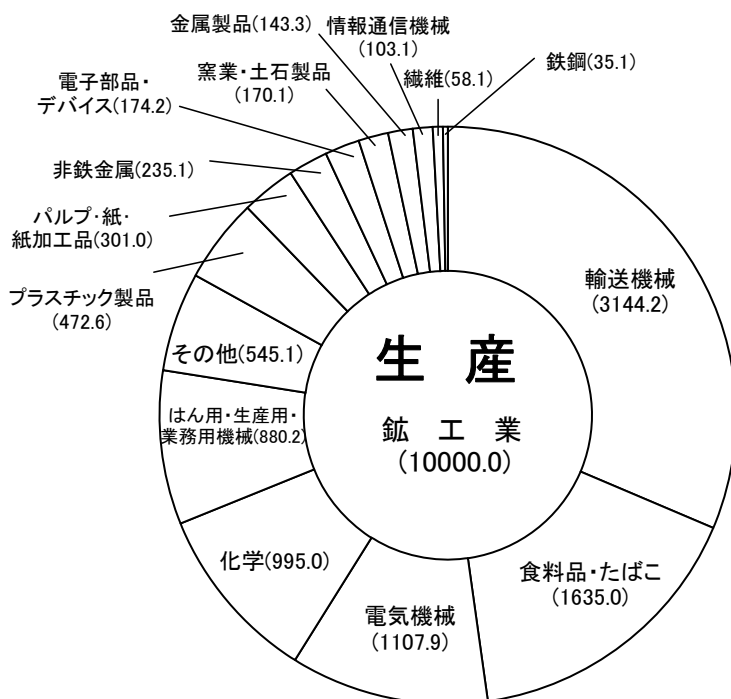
金属製品(143.3)
情報通信機械(103.1)
窯業・土石製品(170.1)
繊維(58.1)
鉄鋼(35.1)
電子部品・デバイス(174.2)
非鉄金属(235.1)
パルプ・紙・紙加工品(301.0)
プラスチック製品(472.6)
輸送機械(3144.2)
その他(545.1)
生 産
鉱 工 業
(10000.0)
はん用・生産用・業務用機械(880.2)
化学(995.0)
食料品・たばこ(1635.0)
電気機械(1107.9)